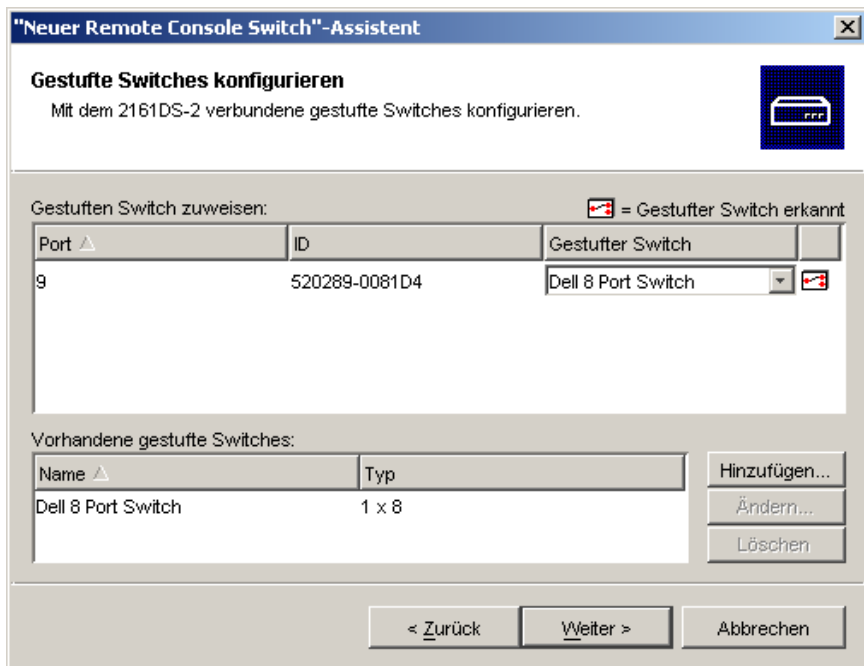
"Neuer Remote Console Switch"-Assistent

Gestufte Switches konfigurieren

Mit dem 2161DS-2 verbundene gestufte Switches konfigurieren.

Gestuften Switch zuweisen:

= Gestufter Switch erkannt

| Port | ID | Gestufter Switch |
|---|---|---|
| 9 | 520289-0081D4 | Dell 8 Port Switch |

Vorhandene gestufte Switches:

| Name | Typ |
|---|---|
| Dell 8 Port Switch | 1 x 8 |

Hinzufügen...

Ändern...

Löschen

< Zurück

Weiter >

Abbrechen